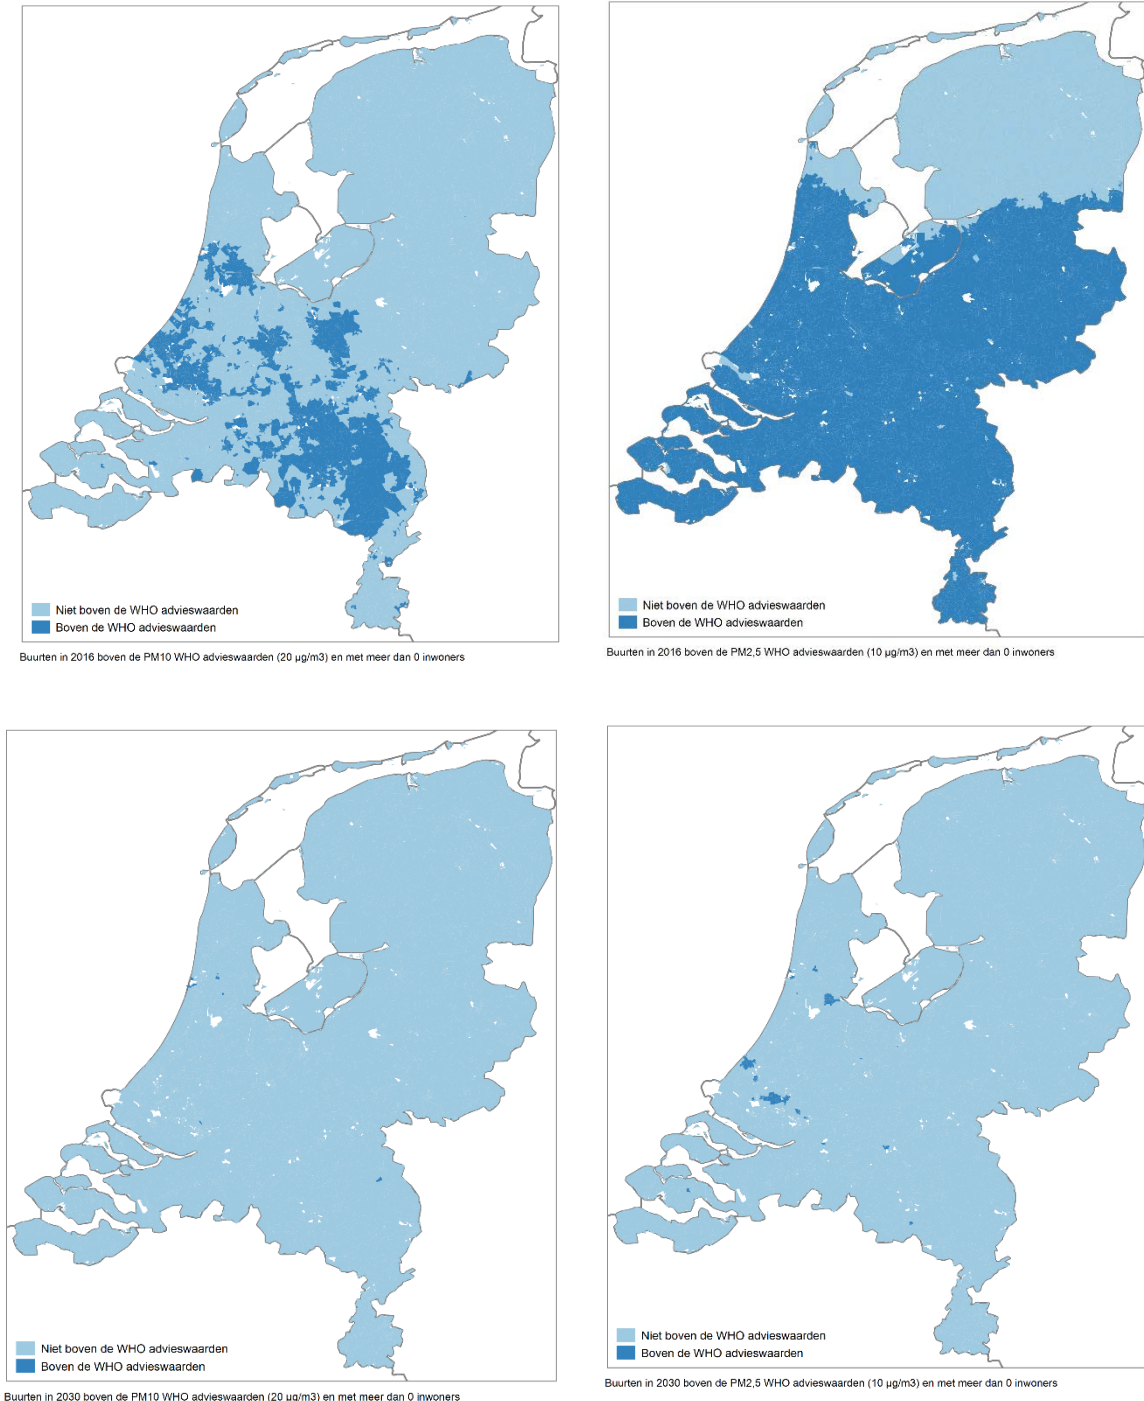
Niet boven de WHO advieswaarden
Boven de WHO advieswaarden

Buurten in 2016 boven de PM10 WHO advieswaarden (20 µg/m3) en met meer dan 0 inwoners

Niet boven de WHO advieswaarden
Boven de WHO advieswaarden

Buurten in 2016 boven de PM2,5 WHO advieswaarden (10 µg/m3) en met meer dan 0 inwoners

Niet boven de WHO advieswaarden
Boven de WHO advieswaarden

Buurten in 2030 boven de PM10 WHO advieswaarden (20 µg/m3) en met meer dan 0 inwoners

Niet boven de WHO advieswaarden
Boven de WHO advieswaarden

Buurten in 2030 boven de PM2,5 WHO advieswaarden (10 µg/m3) en met meer dan 0 inwoners